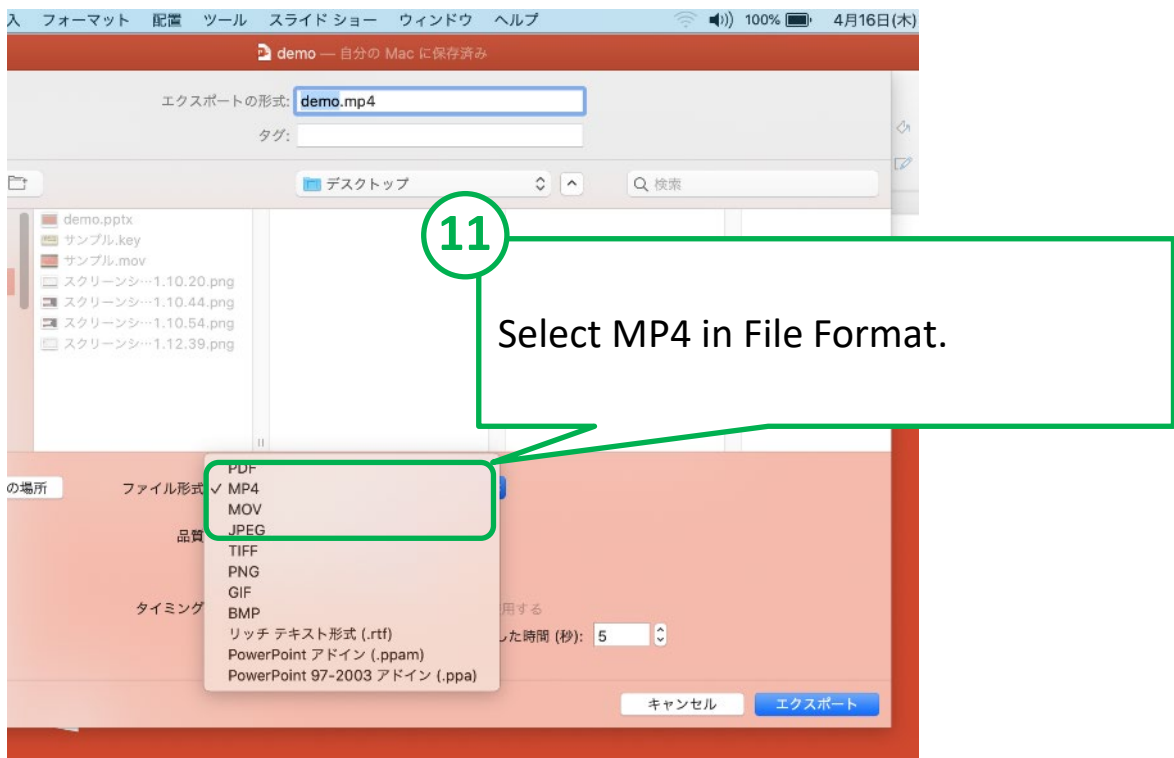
入 フォーマット 配置 ツール スライドショー ウィンドウ ヘルプ 100% 4月16日(木)

demo — 自分の Mac に保存済み

エクスポートの形式: demo.mp4

タグ:

デスクトップ

検索

demo.pptx
サンプル.key
サンプル.mov
スクリーンシ…1.10.20.png
スクリーンシ…1.10.44.png
スクリーンシ…1.10.54.png
スクリーンシ…1.12.39.png

11

Select MP4 in File Format.

の場所

ファイル形式

品質

タイミング

PDF
✓ MP4
MOV
JPEG
TIFF
PNG
GIF
BMP
リッチ テキスト形式 (.rtf)
PowerPoint アドイン (.ppam)
PowerPoint 97-2003 アドイン (.ppa)

用する

した時間 (秒): 5

キャンセル

エクスポート